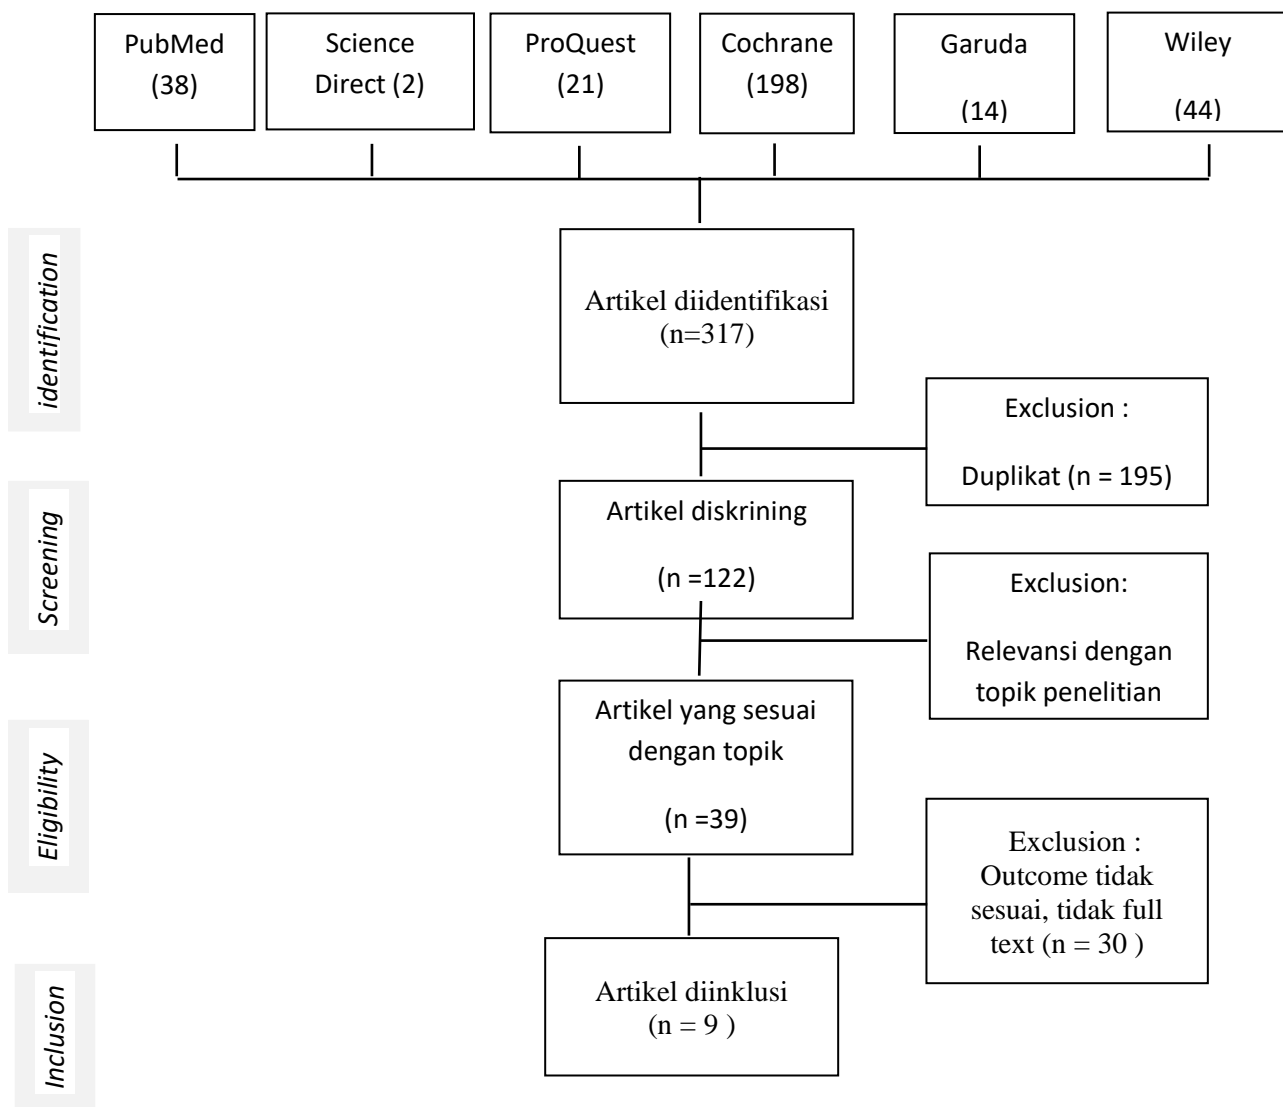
PubMed (38)

Science Direct (2)

ProQuest (21)

Cochrane (198)

Garuda (14)

Wiley (44)

identification

Artikel diidentifikasi (n=317)

Exclusion : Duplikat (n = 195)

Screening

Artikel diskrining (n =122)

Exclusion: Relevansi dengan topik penelitian

Eligibility

Artikel yang sesuai dengan topik (n =39)

Exclusion : Outcome tidak sesuai, tidak full text (n = 30 )

Inclusion

Artikel diinklusi (n = 9 )